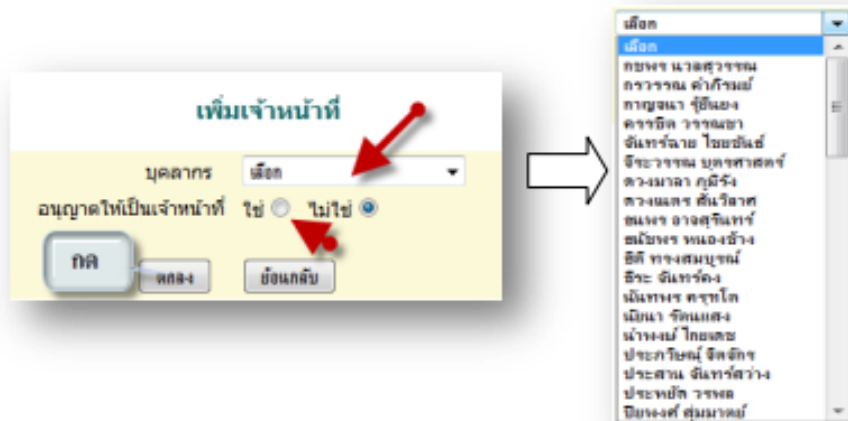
เพิ่มเจ้าหน้าที่

บุคลากร เลือก

อนุญาตให้เป็นเจ้าหน้าที่ ใช่ ไม่ใช่

กด

ตกลง

ย้อนกลับ

เลือก
เลือก
กชพร นวลสุวรรณ
กรวรรณ คำภีรมย์
กาญจนา รู้ยืนยง
ครรชิต วรรณชา
จันทร์ฉาย ไชยชนะ
จิระวรรณ บุตรศาสตร์
ดวงมาลา ภูมิรัง
ดวงแสง สันวิลาส
ธนพร อาจสุรินทร์
ธนัชพร หนองช้าง
ธิดี ทรงสมบูรณ์
ธีระ จันทร์คง
นันทพร ตรุษโต
นิยนา รัตนแสง
นำพงษ์ ไทยเสธ
ประภาวิยณ์ จิตจักร
ประสาน จันทร์สว่าง
ประหยัด วรพล
ปิยพงศ์ ศุมมาลย์